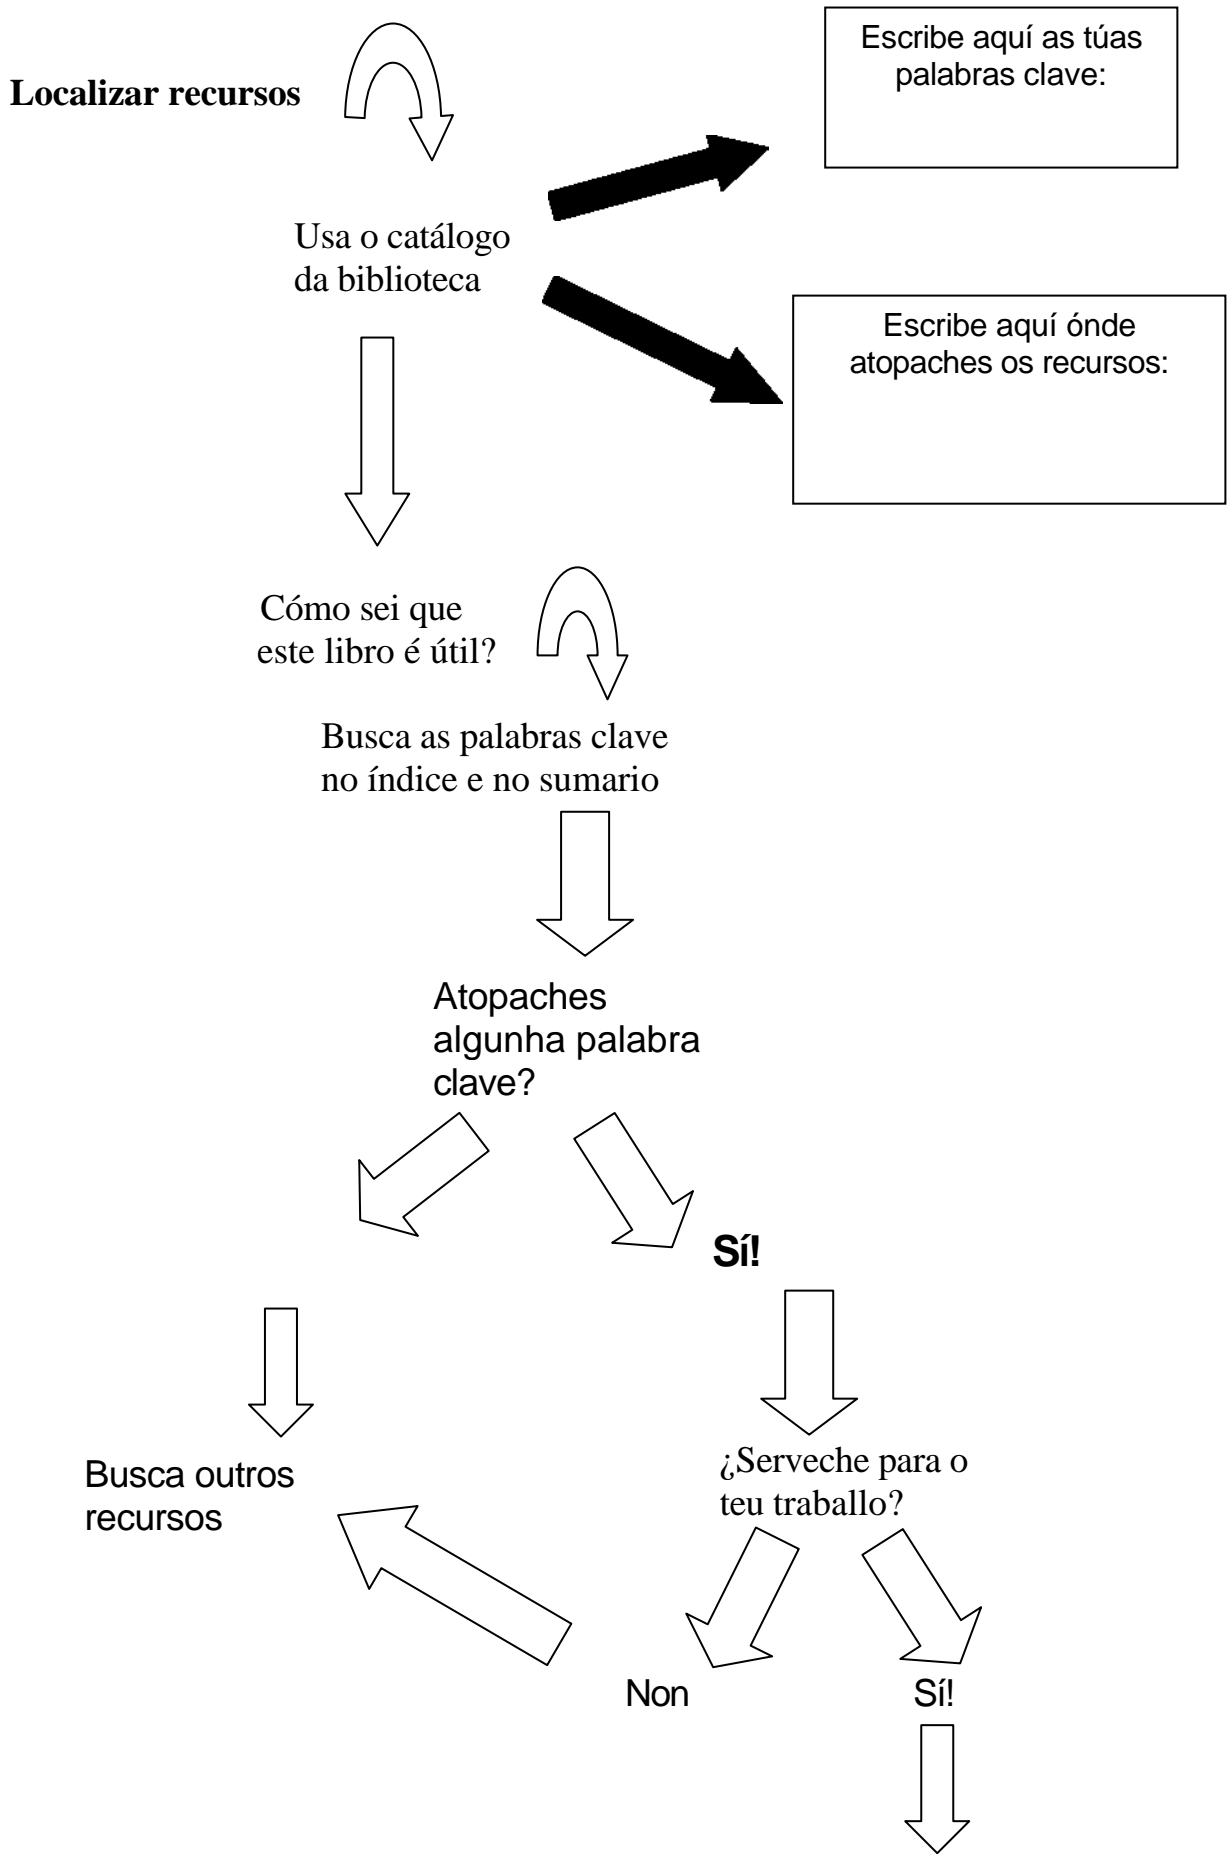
**Localizar recursos**

Escribe aquí as túas palabras clave:

Usa o catálogo da biblioteca

Escribe aquí ónde atopaches os recursos:

Cómo sei que este libro é útil?

Busca as palabras clave no índice e no sumario

Atopaches algunha palabra clave?

**Sí!**

Busca outros recursos

¿Serveche para o teu traballo?

Non

Sí!